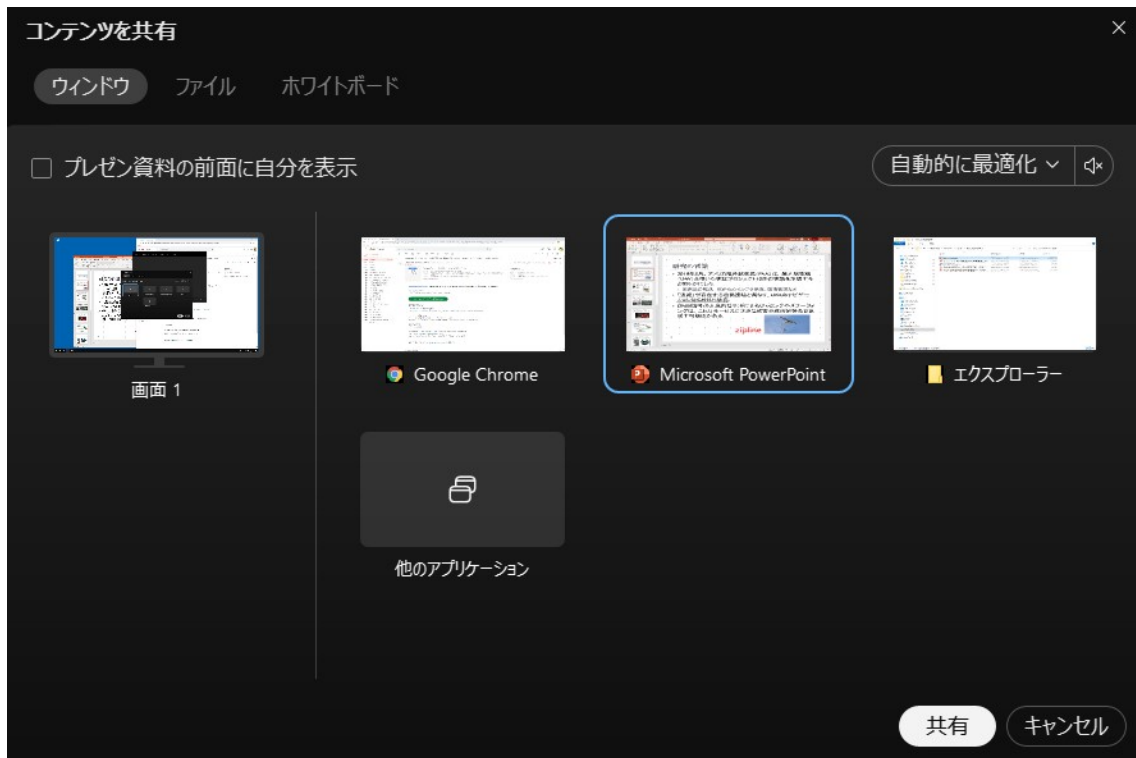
コンテンツを共有
×

ウィンドウ ファイル ホワイトボード

プレゼン資料の前面に自分を表示

自動的に最適化

画面 1

Google Chrome

Microsoft PowerPoint

エクスプローラー

他のアプリケーション

共有 キャンセル